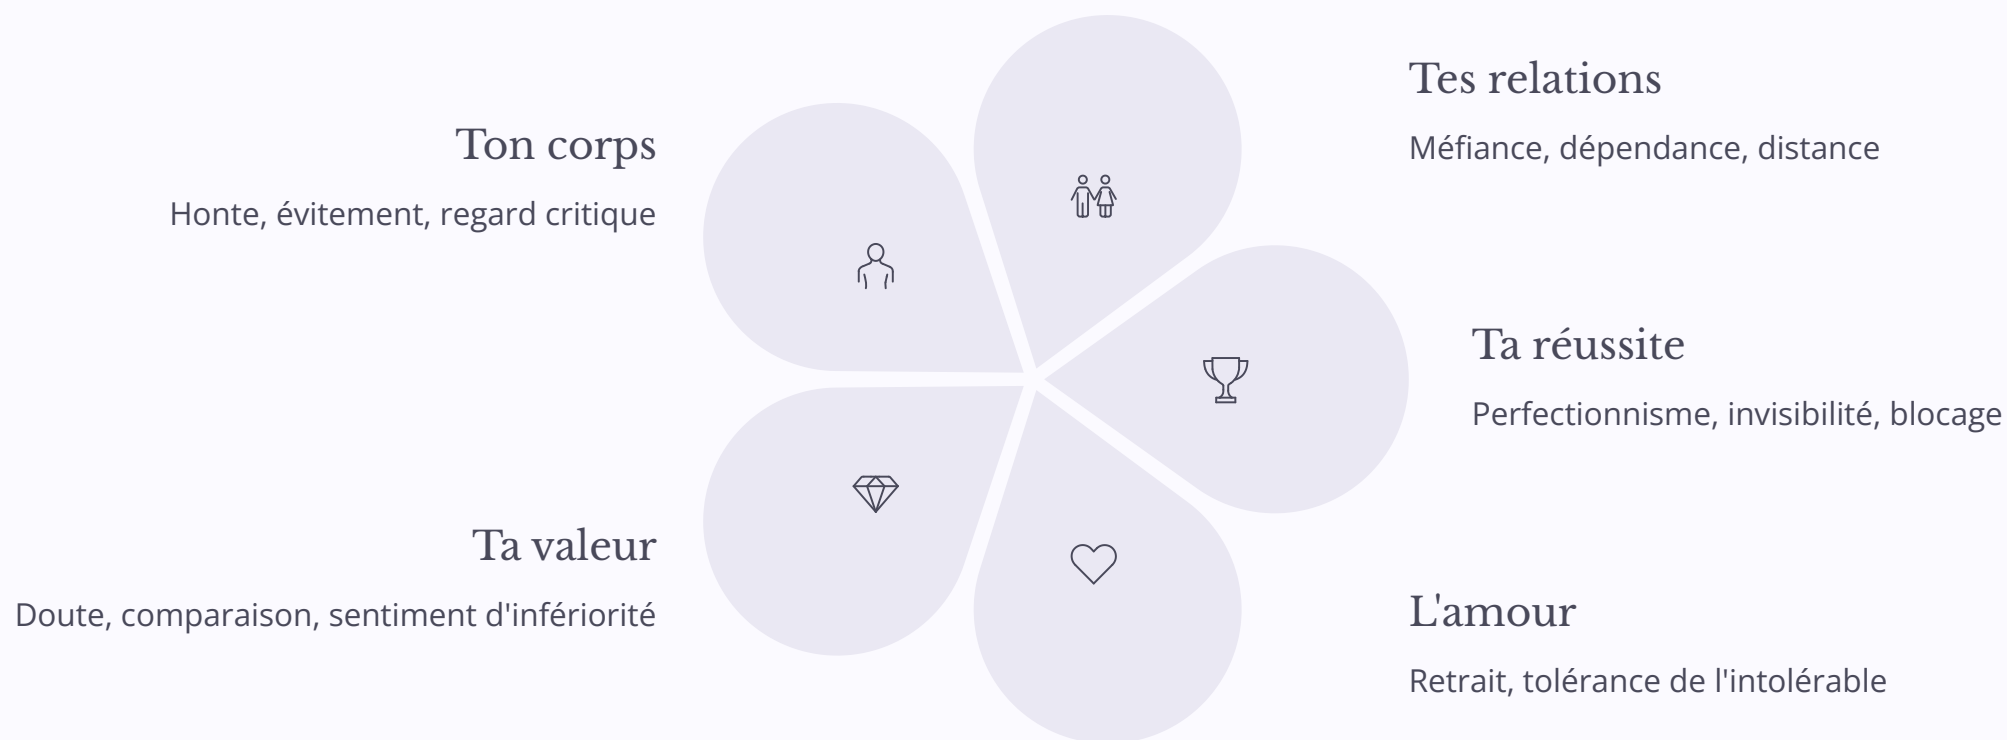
Tes relations

Méfiance, dépendance, distance

Ton corps

Honte, évitement, regard critique

Ta réussite

Perfectionnisme, invisibilité, blocage

Ta valeur

Doute, comparaison, sentiment d'infériorité

L'amour

Retrait, tolérance de l'intolérable